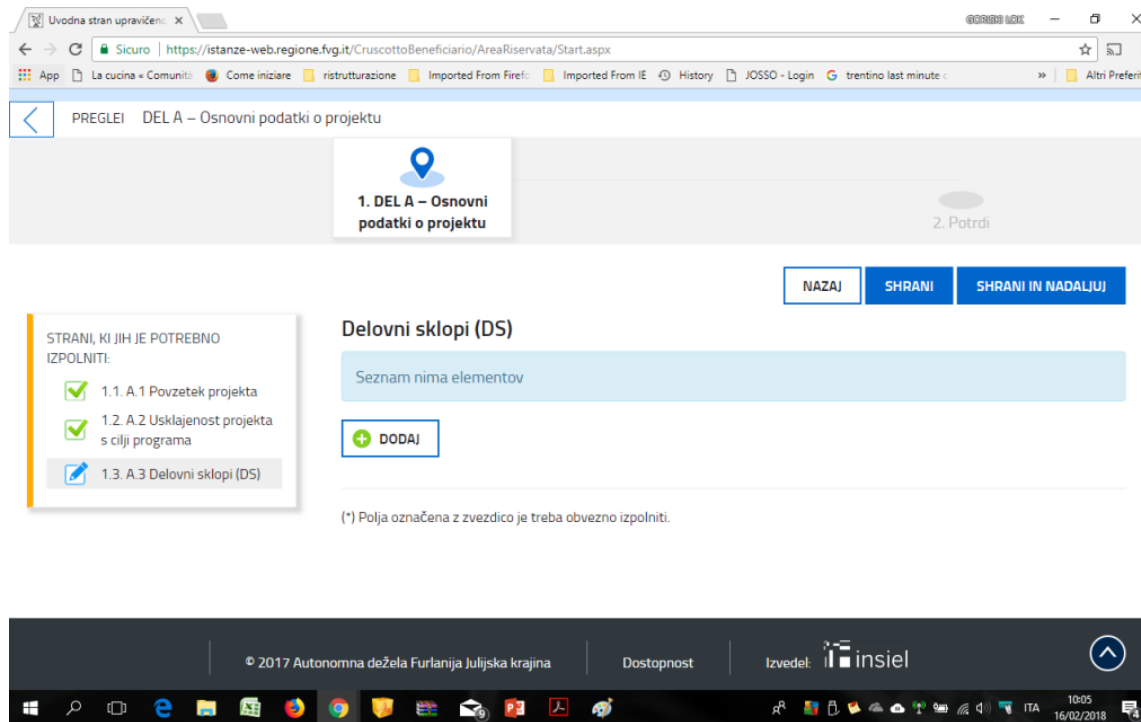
Uvodna stran upravičenc ×

GORIZIA LOC

Sicuro | https://istanze-web.regione.fvg.it/CruscottoBeneficiario/AreaRiservata/Start.aspx

App | La cucina « Comunità | Come iniziare | ristrutturazione | Imported From Firefo | Imported From IE | History | JOSSO - Login | trentino last minute c | » | Altri Preferiti

PREGLEI DEL A – Osnovni podatki o projektu

1. DEL A – Osnovni podatki o projektu

2. Potrdi

NAZAJ SHRANI SHRANI IN NADALJUJ

STRANI, KI JIH JE POTREBNO IZPOLNITI:

1.1. A.1 Povzetek projekta

1.2. A.2 Usklajenost projekta s cilji programa

1.3. A.3 Delovni sklopi (DS)

Delovni sklopi (DS)

Seznam nima elementov

DODAJ

(*) Polja označena z zvezdico je treba obvezno izpolniti.

© 2017 Autonomna dežela Furlanija Julijska krajina

Dostopnost

Izvedel: insiel

ITA 10:05 16/02/2018